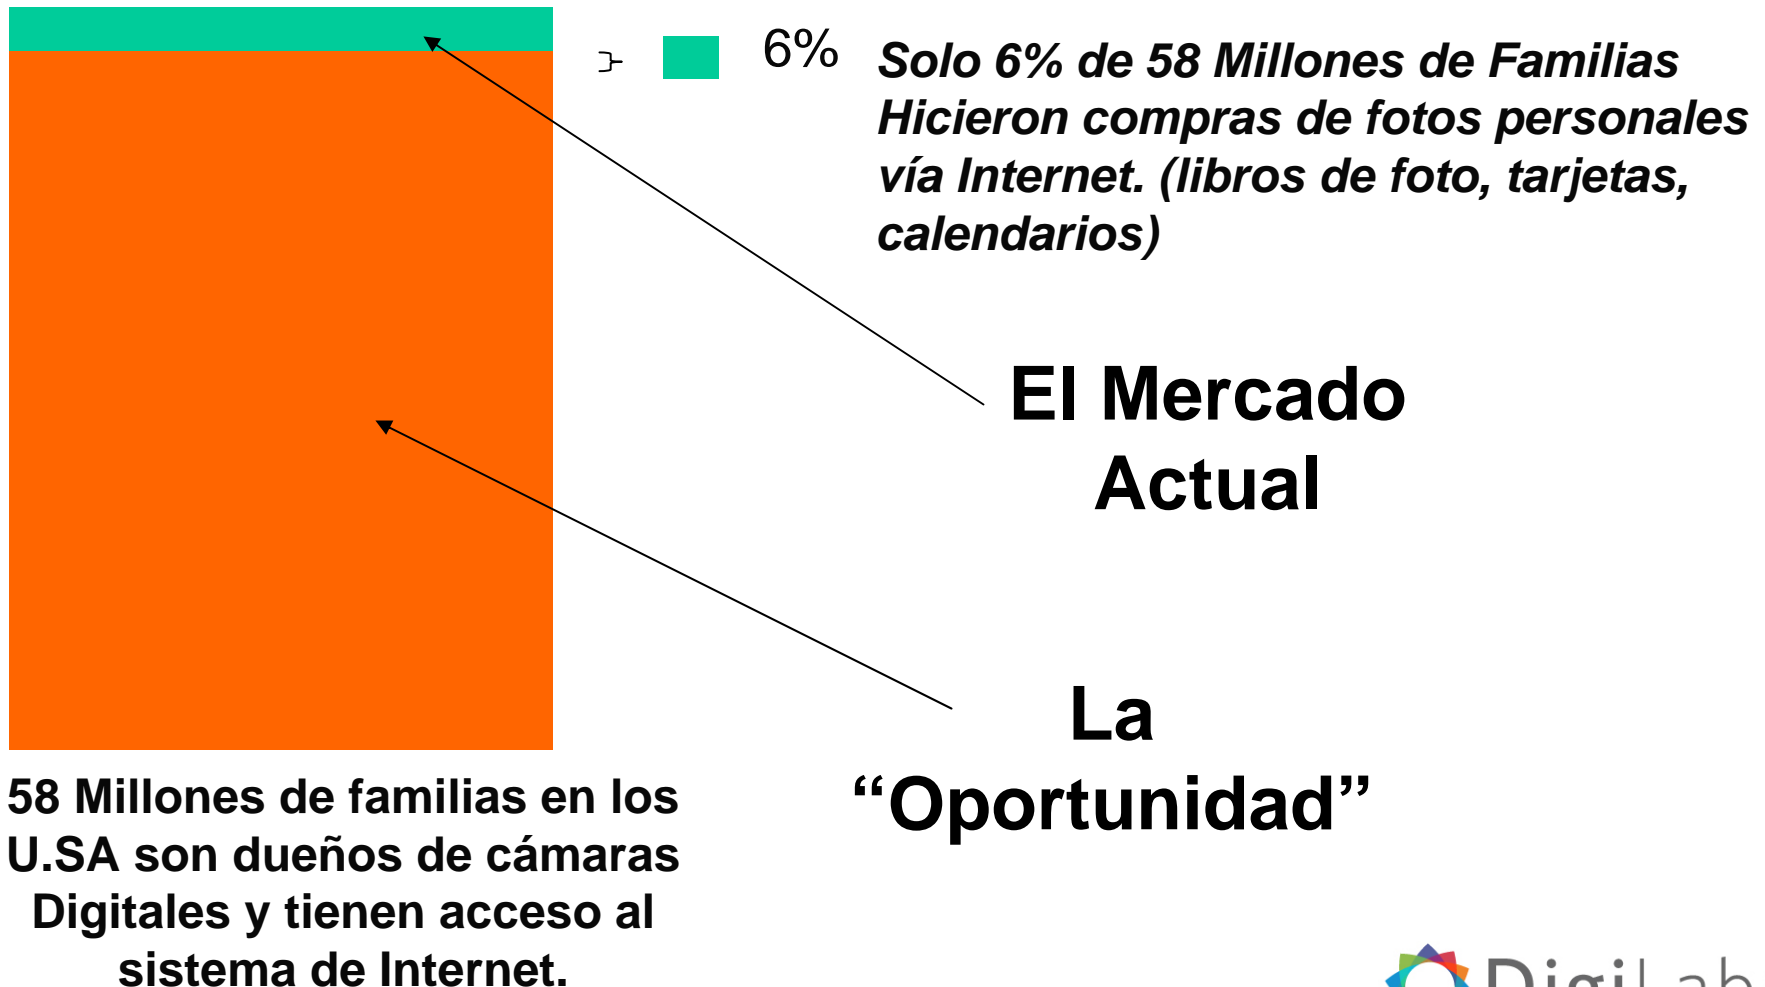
6%

Solo 6% de 58 Millones de Familias Hicieron compras de fotos personales vía Internet. (libros de foto, tarjetas, calendarios)

El Mercado Actual

La "Oportunidad"

58 Millones de familias en los U.SA son dueños de cámaras Digitales y tienen acceso al sistema de Internet.

DigiLab